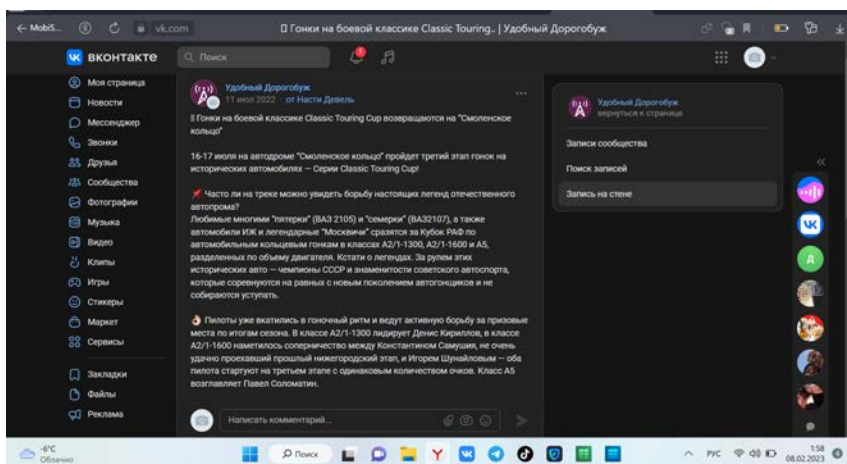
← MobiS... vk.com
Гонки на боевой классике Classic Touring.. | Удобный Дорогобуж

ВКОНТАКТЕ
Поиск

Моя страница
Новости
Мессенджер
Звонки
Друзья
Сообщества
Фотографии
Музыка
Видео
Клипы
Игры
Стикеры
Маркет
Сервисы

Закладки
Файлы
Реклама

Удобный Дорогобуж
11 июл 2022 от Насти Девель

Гонки на боевой классике Classic Touring Cup возвращаются на "Смоленское кольцо"

16-17 июля на автодроме "Смоленское кольцо" пройдет третий этап гонок на исторических автомобилях — Серии Classic Touring Cup!

Часто ли на треке можно увидеть борьбу настоящих легенд отечественного автопрома?
Любимые многими "пятерки" (ВАЗ 2105) и "семерки" (ВАЗ2107), а также автомобили ИЖ и легендарные "Москвичи" сразятся за Кубок РАФ по автомобильным кольцевым гонкам в классах А2/1-1300, А2/1-1600 и А5, разделенных по объему двигателя. Кстати о легендах. За рулем этих исторических авто — чемпионы СССР и знаменитости советского автоспорта, которые соревнуются на равных с новым поколением автогонщиков и не собираются уступать.

Пилоты уже вкатились в гоночный ритм и ведут активную борьбу за призовые места по итогам сезона. В классе А2/1-1300 лидирует Денис Кириллов, в классе А2/1-1600 наметилось соперничество между Константином Самушия, не очень удачно проехавший прошлый нижегородский этап, и Игорем Шунайловым — оба пилота стартуют на третьем этапе с одинаковым количеством очков. Класс А5 возглавляет Павел Соломатин.

Написать комментарий...

Удобный Дорогобуж
вернуться к странице

Записи сообщества
Поиск записей
Запись на стене

Д

-6°C
Облачно
Поиск
РУС
1:58
08.02.2023